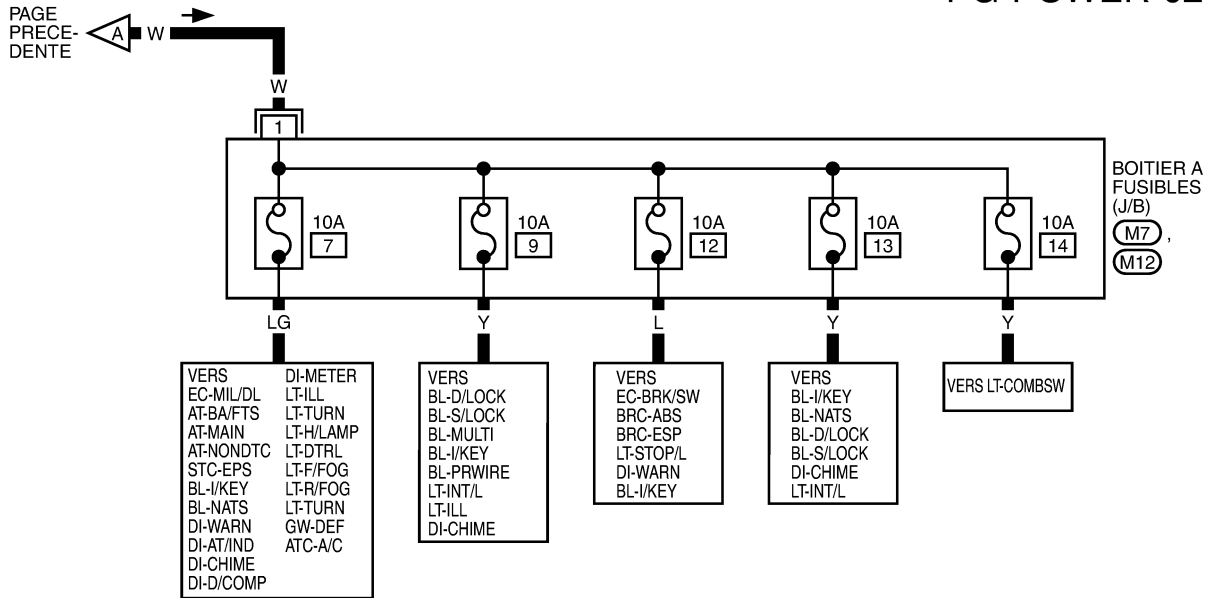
PG-POWER-02

PAGE PRECE-DENTE
A
W
W
1

BOITIER A FUSIBLES (J/B)
M7,
M12

10A
7
10A
9
10A
12
10A
13
10A
14

LG
Y
L
Y
Y

VERS
EC-MIL/DL
AT-BA/FTS
AT-MAIN
AT-NONDTC
STC-EPS
BL-I/KEY
BL-NATS
DI-WARN
DI-AT/IND
DI-CHIME
DI-D/COMP

DI-METER
LT-ILL
LT-TURN
LT-H/LAMP
LT-DTRL
LT-F/FOG
LT-R/FOG
LT-TURN
GW-DEF
ATC-A/C

VERS
BL-D/LOCK
BL-S/LOCK
BL-MULTI
BL-I/KEY
BL-PRWIRE
LT-INT/L
LT-ILL
DI-CHIME

VERS
EC-BRK/SW
BRC-ABS
BRC-ESP
LT-STOP/L
DI-WARN
BL-I/KEY

VERS
BL-I/KEY
BL-NATS
BL-D/LOCK
BL-S/LOCK
DI-CHIME
LT-INT/L

VERS LT-COMBSW